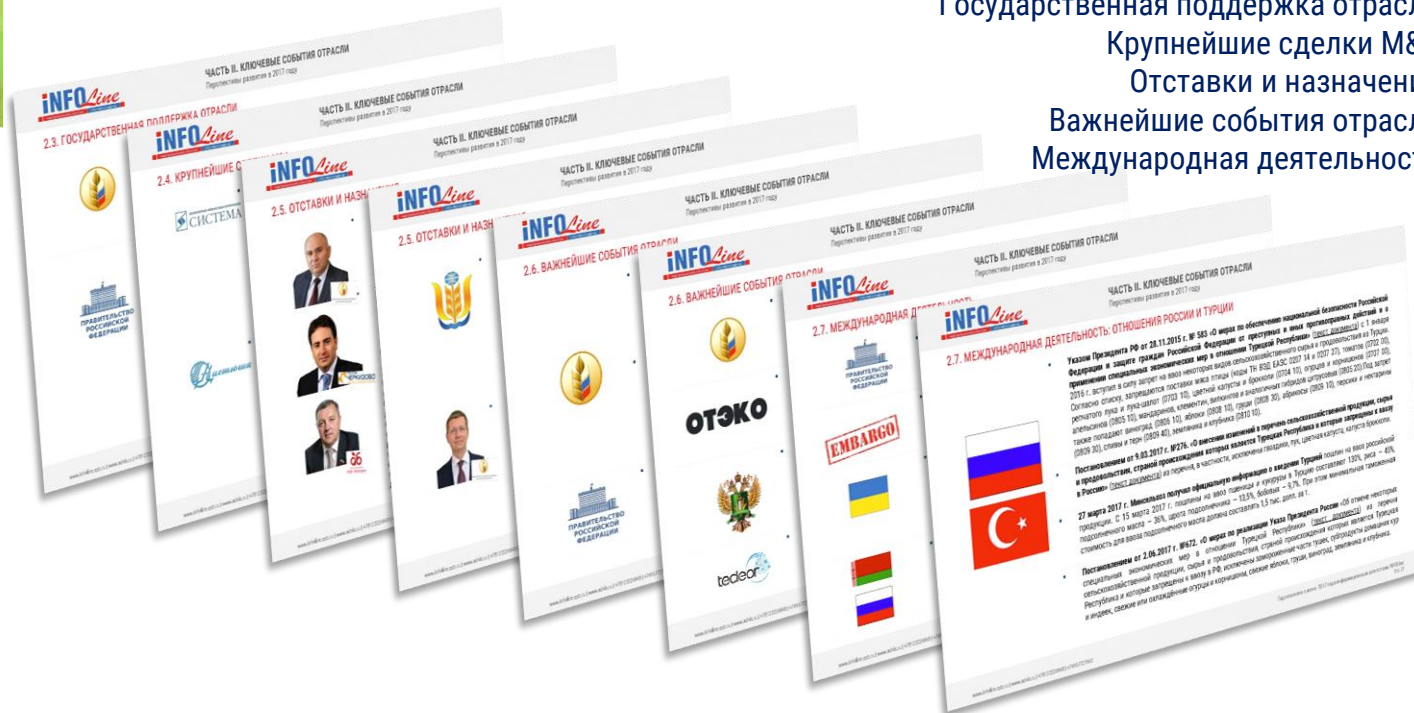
Государственная поддержка отрасл
Крупнейшие сделки М&
Отставки и назначени
Важнейшие события отрасл
Международная деятельност

ЧАСТЬ II. КЛЮЧЕВЫЕ СОБЫТИЯ ОТРАСЛИ
Перспективы развития в 2017 году
INFOLine
2.3. ГОСУДАРСТВЕННАЯ ПОДДЕРЖКА ОТРАСЛИ
ПРАВИТЕЛЬСТВО РОССИЙСКОЙ ФЕДЕРАЦИИ

ЧАСТЬ II. КЛЮЧЕВЫЕ СОБЫТИЯ ОТРАСЛИ
Перспективы развития в 2017 году
INFOLine
2.4. КРУПНЕЙШИЕ С
СИСТЕМА

ЧАСТЬ II. КЛЮЧЕВЫЕ СОБЫТИЯ ОТРАСЛИ
Перспективы развития в 2017 году
INFOLine
2.5. ОТСТАВКИ И НАЗНА

ЧАСТЬ II. КЛЮЧЕВЫЕ СОБЫТИЯ ОТРАСЛИ
Перспективы развития в 2017 году
INFOLine
2.5. ОТСТАВКИ И НАЗН

ЧАСТЬ II. КЛЮЧЕВЫЕ СОБЫТИЯ ОТРАСЛИ
Перспективы развития в 2017 году
INFOLine
2.6. ВАЖНЕЙШИЕ СОБЫТИЯ ОТРАСЛИ
ПРАВИТЕЛЬСТВО РОССИЙСКОЙ ФЕДЕРАЦИИ

ЧАСТЬ II. КЛЮЧЕВЫЕ СОБЫТИЯ ОТРАСЛИ
Перспективы развития в 2017 году
INFOLine
2.6. ВАЖНЕЙШИЕ СОБЫТИЯ ОТРАСЛИ
ОТЭКО
tedear

ЧАСТЬ II. КЛЮЧЕВЫЕ СОБЫТИЯ ОТРАСЛИ
Перспективы развития в 2017 году
INFOLine
2.7. МЕЖДУНАРОДНАЯ ДЕЯТЕЛЬНОСТЬ
ПРАВИТЕЛЬСТВО РОССИЙСКОЙ ФЕДЕРАЦИИ
EMBARGO

ЧАСТЬ II. КЛЮЧЕВЫЕ СОБЫТИЯ ОТРАСЛИ
Перспективы развития в 2017 году
INFOLine
2.7. МЕЖДУНАРОДНАЯ ДЕЯТЕЛЬНОСТЬ: ОТНОШЕНИЯ РОССИИ И ТУРЦИИ
Указом Президента РФ от 28.11.2015 г. № 583 «О мерах по обеспечению национальной безопасности Российской Федерации и защите граждан Российской Федерации от преступных и иных противоправных действий и о применении специальных экономических мер в отношении Турецкой Республики» (текст документа) с 1 января 2016 г. вступил в силу запрет на ввоз некоторых видов сельскохозяйственного сырья и продовольствия из Турции. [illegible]
Постановлением от 09.03.2017 г. №276 «О внесении изменений в перечень сельскохозяйственной продукции, сырья и продовольствия, страной происхождения которых является Турецкая Республика и которые запрещены к ввозу в Россию» (текст документа) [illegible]
27 марта 2017 г. Минсельхоз получил официальную информацию о введении Турцией пошлин на ввоз российской продукции. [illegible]
Постановлением от 2.06.2017 г. №672 «О мерах по реализации Указа Президента России «Об отмене некоторых специальных экономических мер в отношении Турецкой Республики» (текст документа) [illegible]